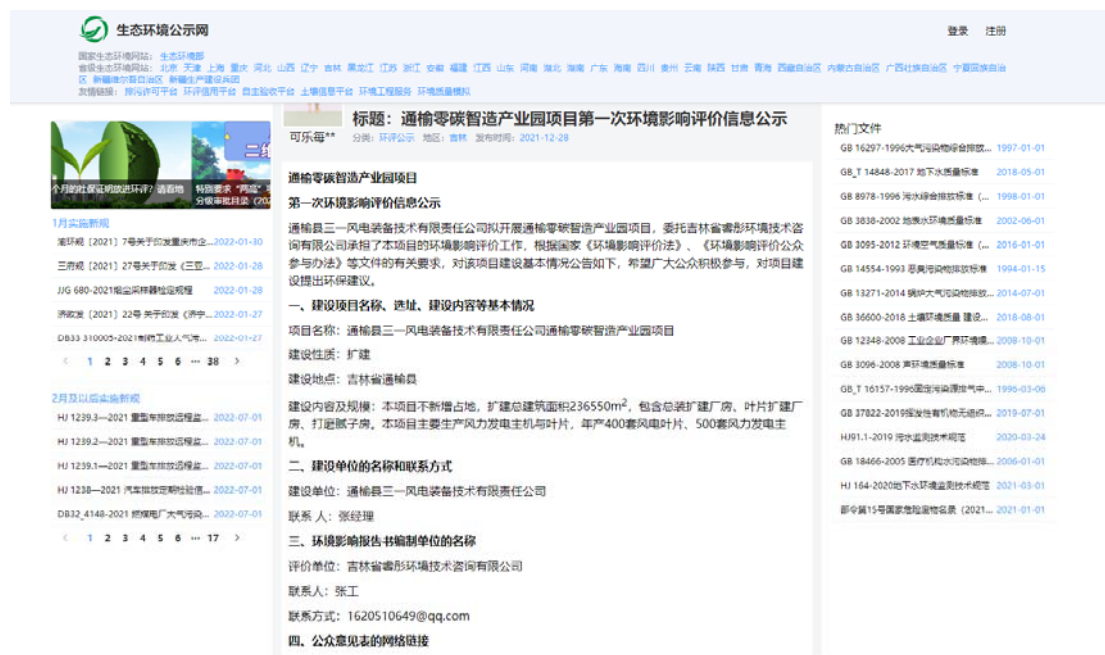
生态环境公示网

登录 注册

国家生态环境网站： 生态环境部
省级生态环境网站： 北京 天津 上海 重庆 河北 山西 辽宁 吉林 黑龙江 江苏 浙江 安徽 福建 江西 山东 河南 湖北 湖南 广东 海南 四川 贵州 云南 陕西 甘肃 青海 西藏自治区 内蒙古自治区 广西壮族自治区 宁夏回族自治区 新疆维吾尔自治区 新疆生产建设兵团
友情链接： 排污许可平台 环评信用平台 自主验收平台 土壤信息平台 环境工程服务 环境质量模拟

个月的社保证明放进环评？请看他 特别要求"两高"项 分级审批目录（202

1月实施新规
潍环规〔2021〕7号关于印发重庆市企... 2022-01-30
三府规〔2021〕27号关于印发《三亚... 2022-01-28
JJG 680-2021烟尘采样器检定规程 2022-01-28
济政发〔2021〕22号关于印发《济宁... 2022-01-27
DB33 310005-2021制鞋工业大气污... 2022-01-27
‹ 1 2 3 4 5 6 ··· 38 ›

2月及以后实施新规
HJ 1239.3—2021 重型车排放远程监... 2022-07-01
HJ 1239.2—2021 重型车排放远程监... 2022-07-01
HJ 1239.1—2021 重型车排放远程监... 2022-07-01
HJ 1238—2021 汽车排放定期检验信... 2022-07-01
DB32_4148-2021 燃煤电厂大气污染... 2022-07-01
‹ 1 2 3 4 5 6 ··· 17 ›

可乐每**
标题：通榆零碳智造产业园项目第一次环境影响评价信息公示
分类：环评公示 地区：吉林 发布时间：2021-12-28

通榆零碳智造产业园项目

第一次环境影响评价信息公示

通榆县三一风电装备技术有限责任公司拟开展通榆零碳智造产业园项目，委托吉林省睿彤环境技术咨询有限公司承担了本项目的环境影响评价工作，根据国家《环境影响评价法》、《环境影响评价公众参与办法》等文件的有关要求，对该项目建设基本情况公告如下，希望广大公众积极参与，对项目建设提出环保建议。

一、建设项目名称、选址、建设内容等基本情况

项目名称：通榆县三一风电装备技术有限责任公司通榆零碳智造产业园项目

建设性质：扩建

建设地点：吉林省通榆县

建设内容及规模：本项目不新增占地，扩建总建筑面积236550m$^2$，包含总装扩建厂房、叶片扩建厂房、打磨腻子房。本项目主要生产风力发电主机与叶片，年产400套风电叶片、500套风力发电主机。

二、建设单位的名称和联系方式

建设单位：通榆县三一风电装备技术有限责任公司

联系 人：张经理

三、环境影响报告书编制单位的名称

评价单位：吉林省睿彤环境技术咨询有限公司

联系人：张工

联系方式：1620510649@qq.com

四、公众意见表的网络链接

热门文件
GB 16297-1996大气污染物综合排放... 1997-01-01
GB_T 14848-2017 地下水质量标准 2018-05-01
GB 8978-1996 污水综合排放标准（... 1998-01-01
GB 3838-2002 地表水环境质量标准 2002-06-01
GB 3095-2012 环境空气质量标准（... 2016-01-01
GB 14554-1993 恶臭污染物排放标准 1994-01-15
GB 13271-2014 锅炉大气污染物排放... 2014-07-01
GB 36600-2018 土壤环境质量 建设... 2018-08-01
GB 12348-2008 工业企业厂界环境噪... 2008-10-01
GB 3096-2008 声环境质量标准 2008-10-01
GB_T 16157-1996固定污染源排气中... 1996-03-06
GB 37822-2019挥发性有机物无组织... 2019-07-01
HJ91.1-2019 污水监测技术规范 2020-03-24
GB 18466-2005 医疗机构水污染物排... 2006-01-01
HJ 164-2020地下水环境监测技术规范 2021-03-01
部令第15号国家危险废物名录（2021... 2021-01-01